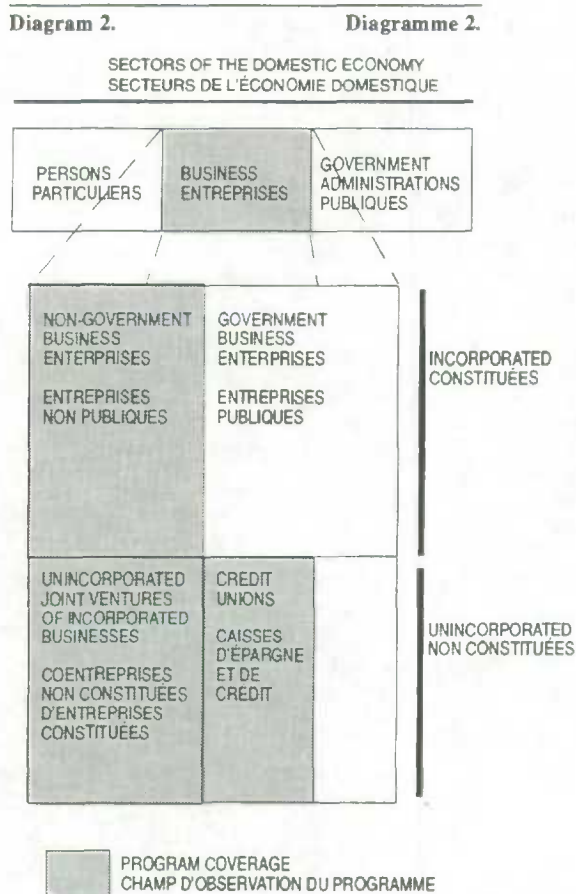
Diagram 2.

Diagramme 2.

SECTORS OF THE DOMESTIC ECONOMY
SECTEURS DE L'ÉCONOMIE DOMESTIQUE

PERSONS
PARTICULIERS

BUSINESS
ENTREPRISES

GOVERNMENT
ADMINISTRATIONS
PUBLIQUES

NON-GOVERNMENT
BUSINESS
ENTERPRISES

ENTREPRISES
NON PUBLIQUES

GOVERNMENT
BUSINESS
ENTERPRISES

ENTREPRISES
PUBLIQUES

INCORPORATED
CONSTITUÉES

UNINCORPORATED
JOINT VENTURES
OF INCORPORATED
BUSINESSES

COENTREPRISES
NON CONSTITUÉES
D'ENTREPRISES
CONSTITUÉES

CREDIT
UNIONS

CAISSES
D'ÉPARGNE
ET DE
CRÉDIT

UNINCORPORATED
NON CONSTITUÉES

PROGRAM COVERAGE
CHAMP D'OBSERVATION DU PROGRAMME